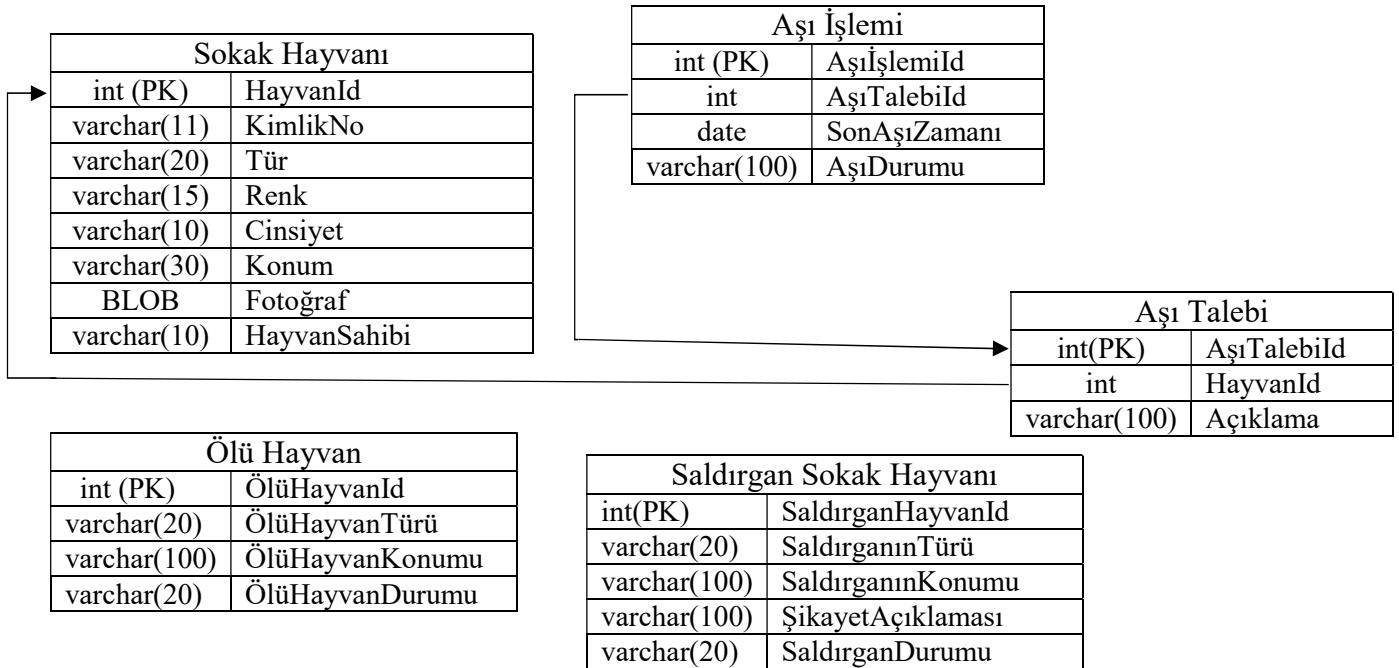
| Sokak Hayvanı | |
|---|---|
| int (PK) | HayvanId |
| varchar(11) | KimlikNo |
| varchar(20) | Tür |
| varchar(15) | Renk |
| varchar(10) | Cinsiyet |
| varchar(30) | Konum |
| BLOB | Fotoğraf |
| varchar(10) | HayvanSahibi |

| Aşı İşlemi | |
|---|---|
| int (PK) | Aşıİşlemiİd |
| int | AşıTalebiId |
| date | SonAşıZamanı |
| varchar(100) | AşıDurumu |

| Aşı Talebi | |
|---|---|
| int(PK) | AşıTalebiId |
| int | HayvanId |
| varchar(100) | Açıklama |

| Ölü Hayvan | |
|---|---|
| int (PK) | ÖlüHayvanId |
| varchar(20) | ÖlüHayvanTürü |
| varchar(100) | ÖlüHayvanKonumu |
| varchar(20) | ÖlüHayvanDurumu |

| Saldırgan Sokak Hayvanı | |
|---|---|
| int(PK) | SaldırganHayvanId |
| varchar(20) | SaldırganınTürü |
| varchar(100) | SaldırganınKonumu |
| varchar(100) | ŞikayetAçıklaması |
| varchar(20) | SaldırganDurumu |